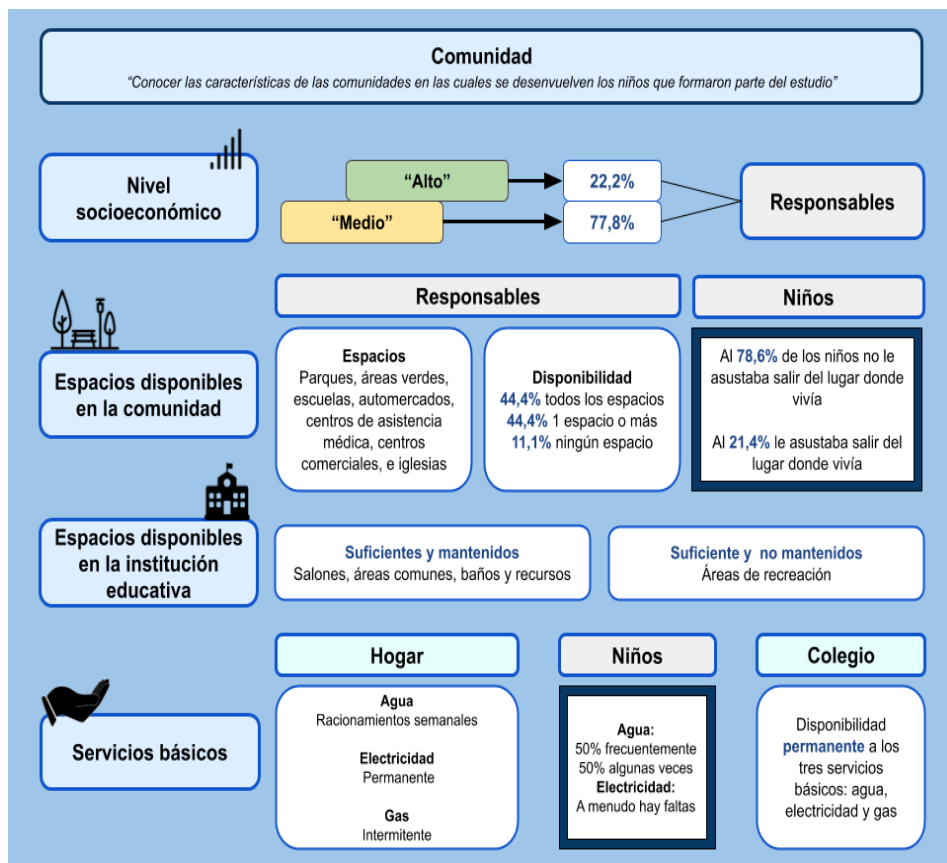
Comunidad
“Conocer las características de las comunidades en las cuales se desenvuelven los niños que formaron parte del estudio”

Nivel socioeconómico

“Alto” 22,2%
“Medio” 77,8%
Responsables

Responsables
Niños

Espacios disponibles en la comunidad

Espacios
Parques, áreas verdes, escuelas, automercados, centros de asistencia médica, centros comerciales, e iglesias

Disponibilidad
44,4% todos los espacios
44,4% 1 espacio o más
11,1% ningún espacio

Al 78,6% de los niños no le asustaba salir del lugar donde vivía

Al 21,4% le asustaba salir del lugar donde vivía

Espacios disponibles en la institución educativa

Suficientes y mantenidos
Salones, áreas comunes, baños y recursos

Suficiente y no mantenidos
Áreas de recreación

Hogar
Niños
Colegio

Servicios básicos

Agua
Racionamientos semanales

Electricidad
Permanente

Gas
Intermitente

Agua:
50% frecuentemente
50% algunas veces
Electricidad:
A menudo hay faltas

Disponibilidad permanente a los tres servicios básicos: agua, electricidad y gas